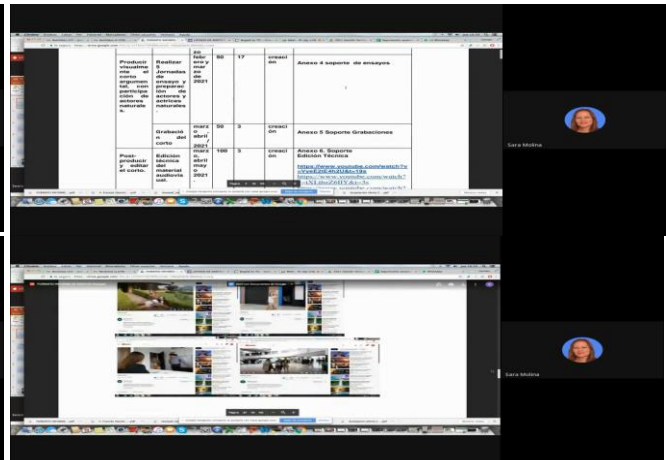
| Producir visualmente el corto argumental, con participación de actores y actrices naturales. | Realizar 5 Jornadas de ensayo y preparación de actores y actrices naturales | 25 febrero y marzo de 2021 | 50 | 17 | creación | Anexo 4 soporte de ensayos |
|---|---|---|---|---|---|---|
| | Grabación del corto | marzo, abril 2021 | 50 | 3 | creación | Anexo 5 Soporte Grabaciones |
| Post-producir y editar el corto. | Edición técnica del material audiovisual. | marzo, abril mayo 2021 | 100 | 3 | creación | Anexo 6. Soporte Edición Técnica https://www.youtube.com/watch?v=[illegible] https://www.youtube.com/watch?v=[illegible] |

Sara Molina

Sara Molina